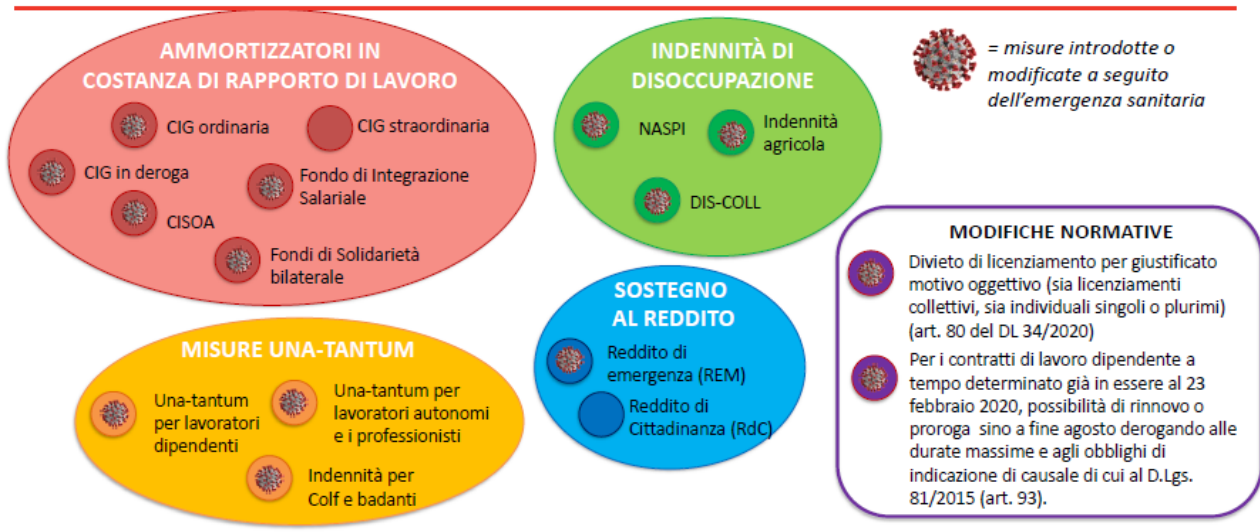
AMMORTIZZATORI IN COSTANZA DI RAPPORTO DI LAVORO

CIG ordinaria

CIG straordinaria

CIG in deroga

Fondo di Integrazione Salariale

CISOA

Fondi di Solidarietà bilaterale

INDENNITÀ DI DISOCCUPAZIONE

NASPI

Indennità agricola

DIS-COLL

= misure introdotte o modificate a seguito dell'emergenza sanitaria

MODIFICHE NORMATIVE

Divieto di licenziamento per giustificato motivo oggettivo (sia licenziamenti collettivi, sia individuali singoli o plurimi) (art. 80 del DL 34/2020)

Per i contratti di lavoro dipendente a tempo determinato già in essere al 23 febbraio 2020, possibilità di rinnovo o proroga sino a fine agosto derogando alle durate massime e agli obblighi di indicazione di causale di cui al D.Lgs. 81/2015 (art. 93).

SOSTEGNO AL REDDITO

Reddito di emergenza (REM)

Reddito di Cittadinanza (RdC)

MISURE UNA-TANTUM

Una-tantum per lavoratori dipendenti

Una-tantum per lavoratori autonomi e i professionisti

Indennità per Colf e badanti